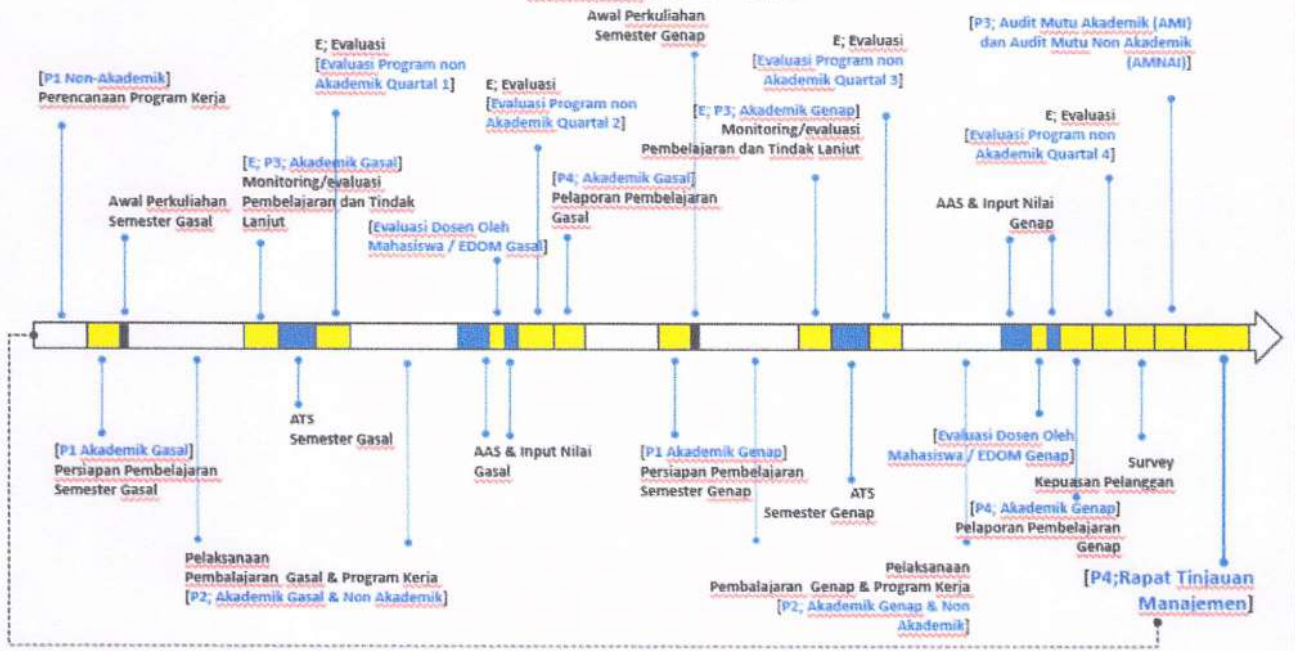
Awal Perkuliahan Semester Genap

[P3; Audit Mutu Akademik (AMI) dan Audit Mutu Non Akademik (AMNAI)]

E; Evaluasi [Evaluasi Program non Akademik Quartal 1]

[P1 Non-Akademik] Perencanaan Program Kerja

E; Evaluasi [Evaluasi Program non Akademik Quartal 2]

E; Evaluasi [Evaluasi Program non Akademik Quartal 3]

[E; P3; Akademik Genap] Monitoring/evaluasi Pembelajaran dan Tindak Lanjut

E; Evaluasi [Evaluasi Program non Akademik Quartal 4]

[E; P3; Akademik Gasal] Monitoring/evaluasi Pembelajaran dan Tindak Lanjut

Awal Perkuliahan Semester Gasal

[P4; Akademik Gasal] Pelaporan Pembelajaran Gasal

AAS & Input Nilai Genap

[Evaluasi Dosen Oleh Mahasiswa / EDOM Gasal]

ATS Semester Gasal

AAS & Input Nilai Gasal

[P1 Akademik Gasal] Persiapan Pembelajaran Semester Gasal

[P1 Akademik Genap] Persiapan Pembelajaran Semester Genap

ATS Semester Genap

[Evaluasi Dosen Oleh Mahasiswa / EDOM Genap]

Survey Kepuasan Pelanggan

[P4; Akademik Genap] Pelaporan Pembelajaran Genap

Pelaksanaan Pembalajaran Gasal & Program Kerja [P2; Akademik Gasal & Non Akademik]

Pelaksanaan Pembelajaran Genap & Program Kerja [P2; Akademik Genap & Non Akademik]

[P4;Rapat Tinjauan Manajemen]